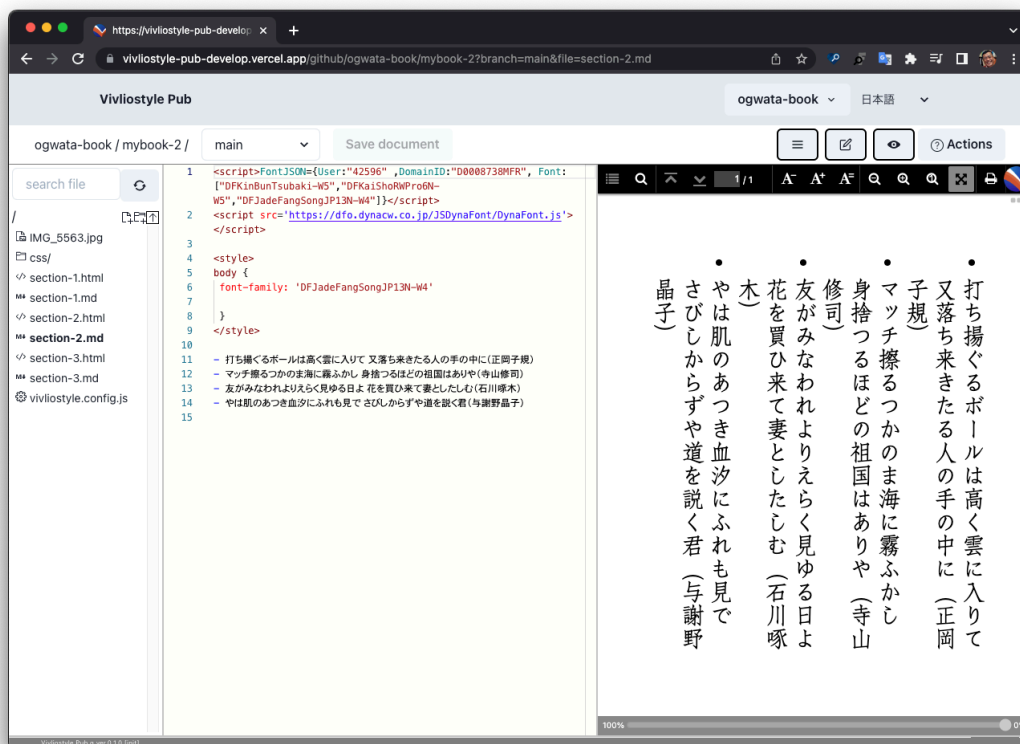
https://vivliostyle-pub-develop ×
vivliostyle-pub-develop.vercel.app/github/ogwata-book/mybook-2?branch=main&file=section-2.md

Vivliostyle Pub
ogwata-book 日本語

ogwata-book / mybook-2 / main Save document Actions

search file
/
IMG_5563.jpg
css/
section-1.html
section-1.md
section-2.html
section-2.md
section-3.html
section-3.md
vivliostyle.config.js

1 <script>FontJSON={User:"42596" ,DomainID:"D0008738MFR", Font:["DFKinBunTsubaki-W5","DFKaiShoRWPro6N-W5","DFJadeFangSongJP13N-W4"]}</script>
2 <script src='https://dfo.dynacw.co.jp/JSDynaFont/DynaFont.js'></script>
3
4 <style>
5 body {
6 font-family: 'DFJadeFangSongJP13N-W4'
7
8 }
9 </style>
10
11 - 打ち揚ぐるボールは高く雲に入りて 又落ち来きたる人の手の中に(正岡子規)
12 - マッチ擦るつかのま海に霧ふかし 身捨つるほどの祖国はありや(寺山修司)
13 - 友がみなわれよりえらく見ゆる日よ 花を買ひ来て妻としたしむ(石川啄木)
14 - やは肌のあつき血汐にふれも見で さびしからずや道を説く君(与謝野晶子)
15

1 / 1

• 打ち揚ぐるボールは高く雲に入りて 又落ち来きたる人の手の中に (正岡子規)
• マッチ擦るつかのま海に霧ふかし 身捨つるほどの祖国はありや (寺山修司)
• 友がみなわれよりえらく見ゆる日よ 花を買ひ来て妻としたしむ (石川啄木)
• やは肌のあつき血汐にふれも見で さびしからずや道を説く君 (与謝野晶子)

100%